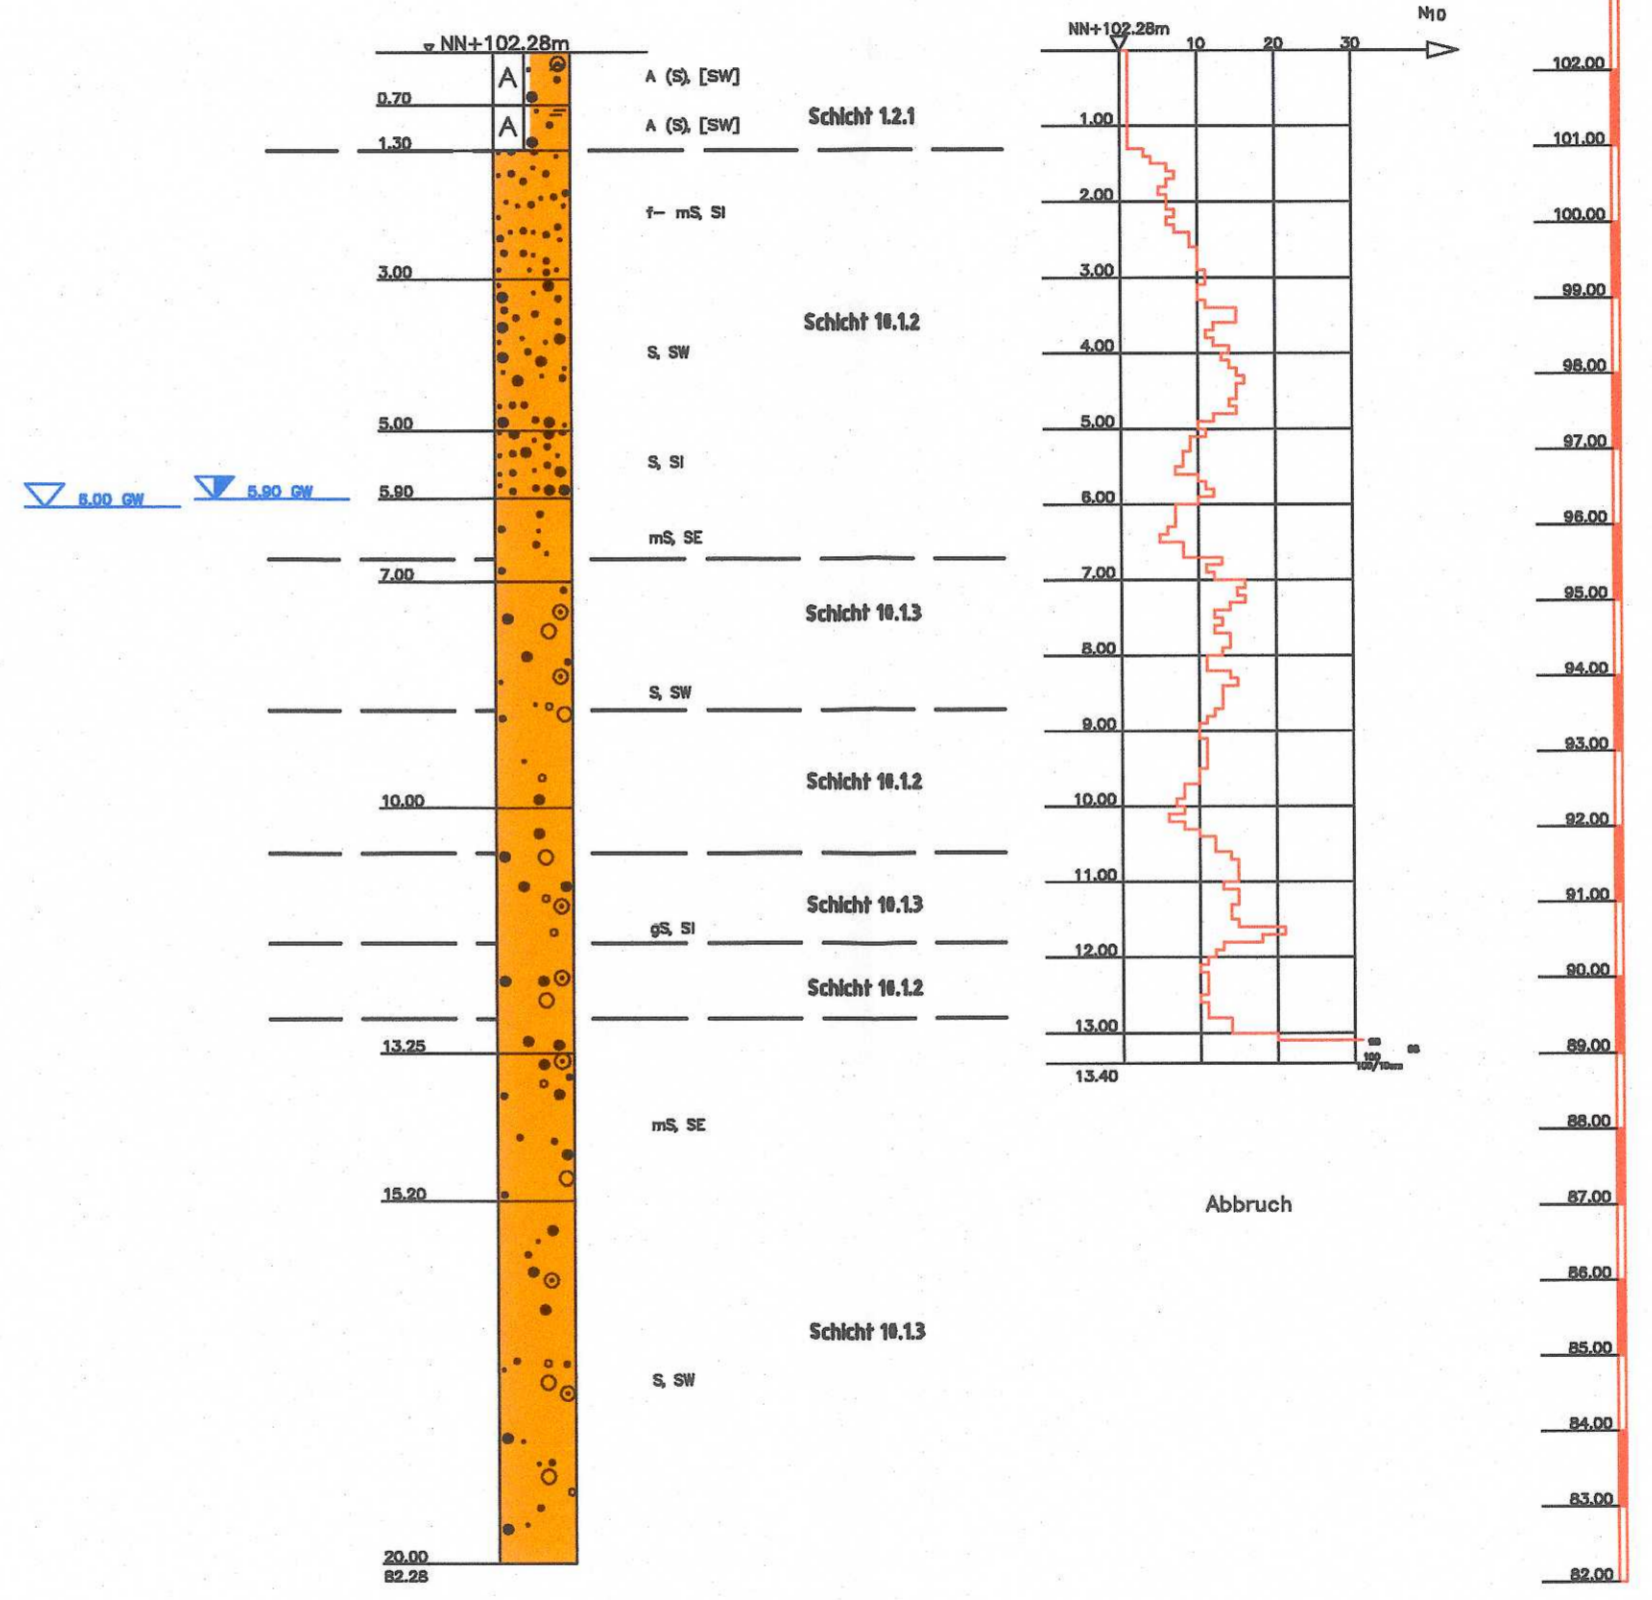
NN+102.28m
0.70
A
A (S), [SW]
A
A (S), [SW]
1.30
Schicht 1.2.1
f– mS, SI
3.00
Schicht 10.1.2
S, SW
5.00
S, SI
6.00 GW
5.90 GW
5.90
mS, SE
7.00
Schicht 10.1.3
S, SW
Schicht 10.1.2
10.00
Schicht 10.1.3
gS, SI
Schicht 10.1.2
13.25
mS, SE
15.20
Schicht 10.1.3
S, SW
20.00
82.28

NN+102.28m
$N_{10}$
10
20
30
1.00
2.00
3.00
4.00
5.00
6.00
7.00
8.00
9.00
10.00
11.00
12.00
13.00
13.40
100
100/10cm
Abbruch

102.00
101.00
100.00
99.00
98.00
97.00
96.00
95.00
94.00
93.00
92.00
91.00
90.00
89.00
88.00
87.00
86.00
85.00
84.00
83.00
82.00